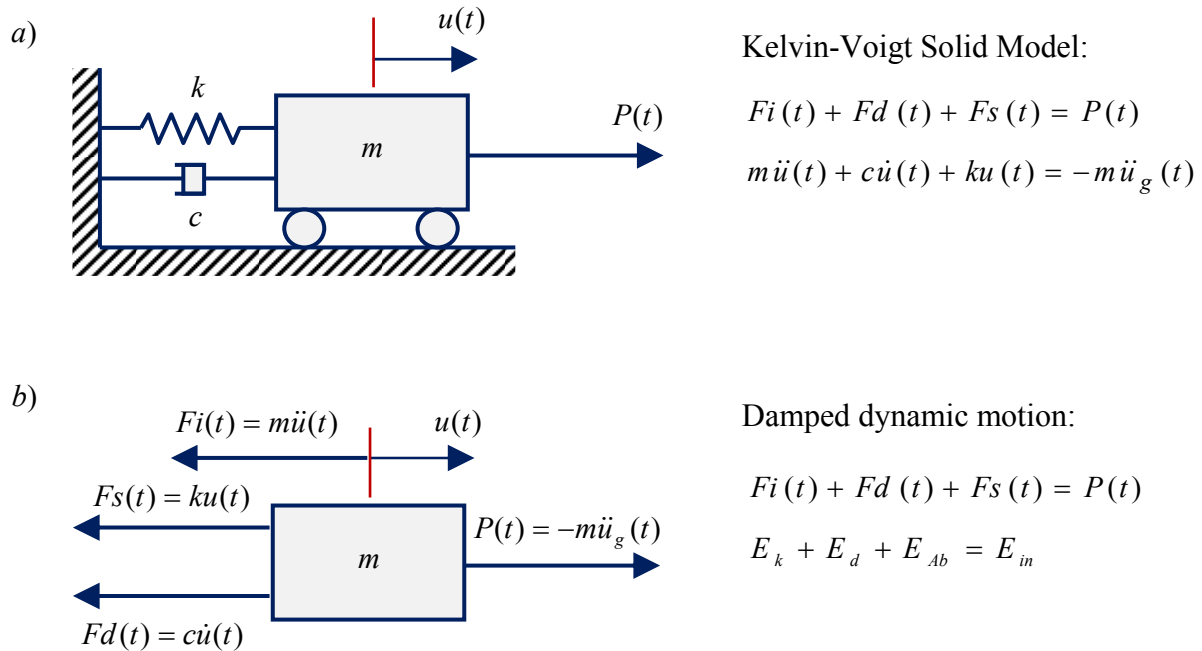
$a)$

$u(t)$

$k$

$P(t)$

$m$

$c$

Kelvin-Voigt Solid Model:

$Fi(t) + Fd(t) + Fs(t) = P(t)$

$m\ddot{u}(t) + c\dot{u}(t) + ku(t) = -m\ddot{u}_g(t)$

$b)$

$Fi(t) = m\ddot{u}(t)$

$u(t)$

$Fs(t) = ku(t)$

$P(t) = -m\ddot{u}_g(t)$

$m$

$Fd(t) = c\dot{u}(t)$

Damped dynamic motion:

$Fi(t) + Fd(t) + Fs(t) = P(t)$

$E_k + E_d + E_{Ab} = E_{in}$